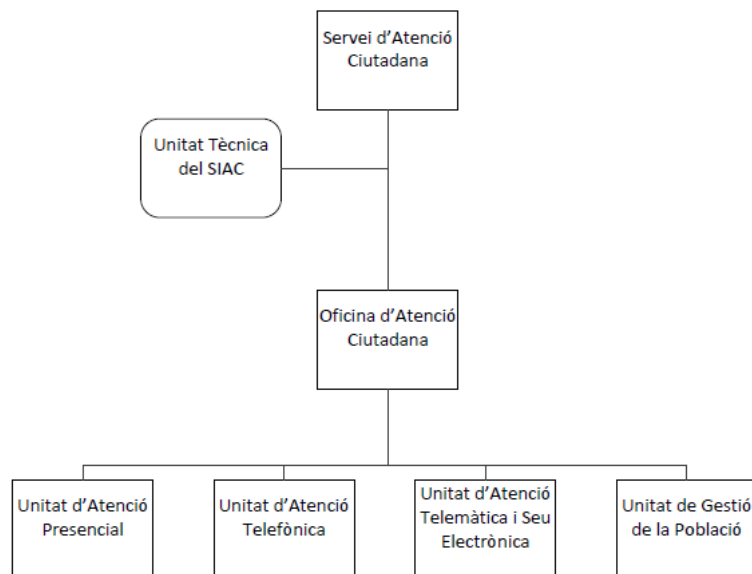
Servei d'Atenció Ciutadana

Unitat Tècnica del SIAC

Oficina d'Atenció Ciutadana

Unitat d'Atenció Presencial

Unitat d'Atenció Telefònica

Unitat d'Atenció Telemàtica i Seu Electrònica

Unitat de Gestió de la Població